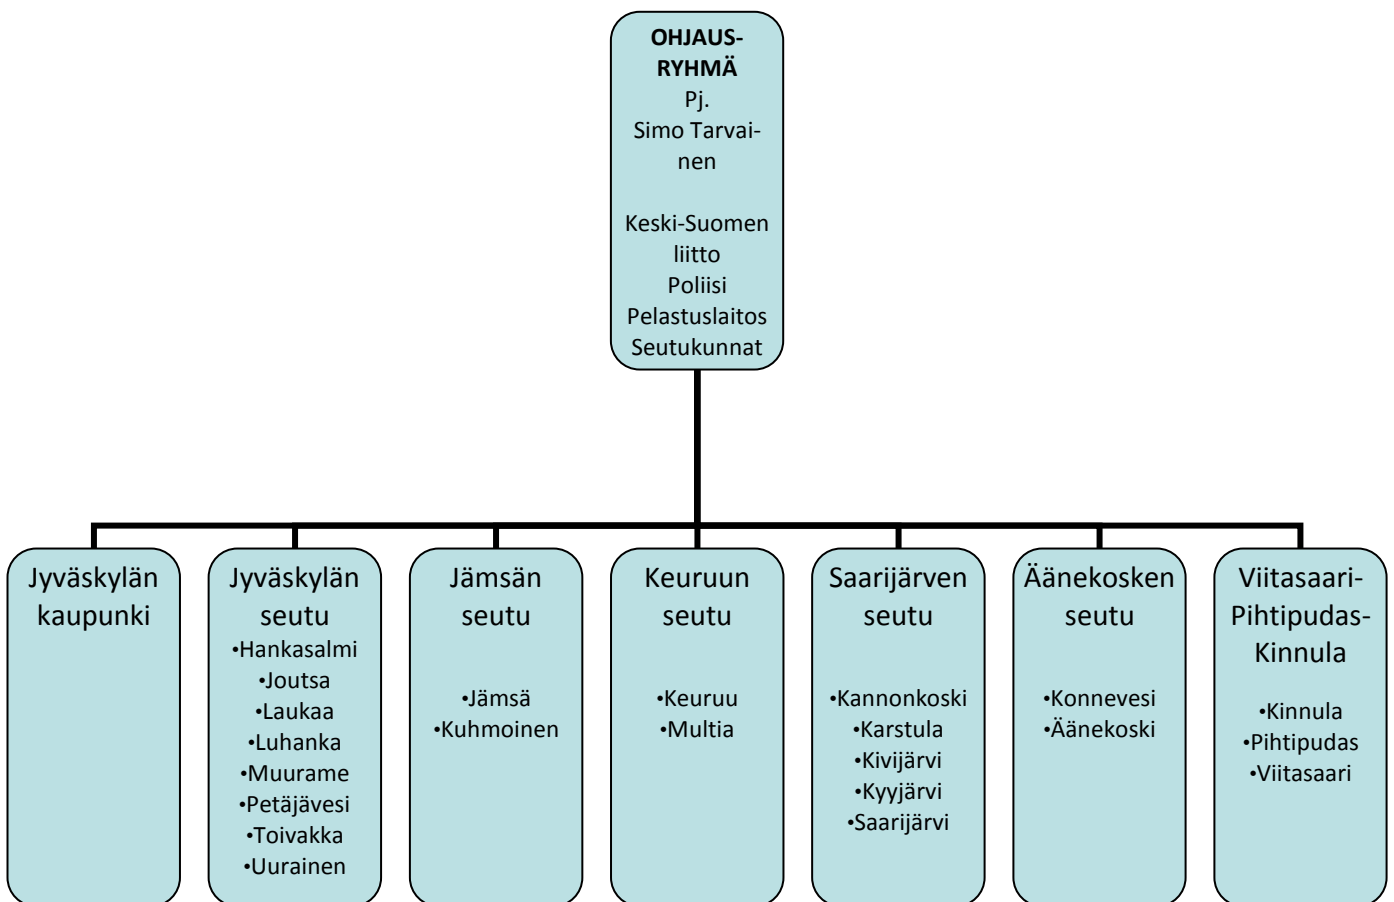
**OHJAUSRYHMÄ**
Pj.
Simo Tarvainen

Keski-Suomen liitto
Poliisi
Pelastuslaitos
Seutukunnat

Jyväskylän kaupunki

Jyväskylän seutu
•Hankasalmi
•Joutsa
•Laukaa
•Luhanka
•Muurame
•Petäjävesi
•Toivakka
•Uurainen

Jämsän seutu
•Jämsä
•Kuhmoinen

Keuruun seutu
•Keuruu
•Multia

Saarijärven seutu
•Kannonkoski
•Karstula
•Kivijärvi
•Kyyjärvi
•Saarijärvi

Äänekosken seutu
•Konnevesi
•Äänekoski

Viitasaari-Pihtipudas-Kinnula
•Kinnula
•Pihtipudas
•Viitasaari